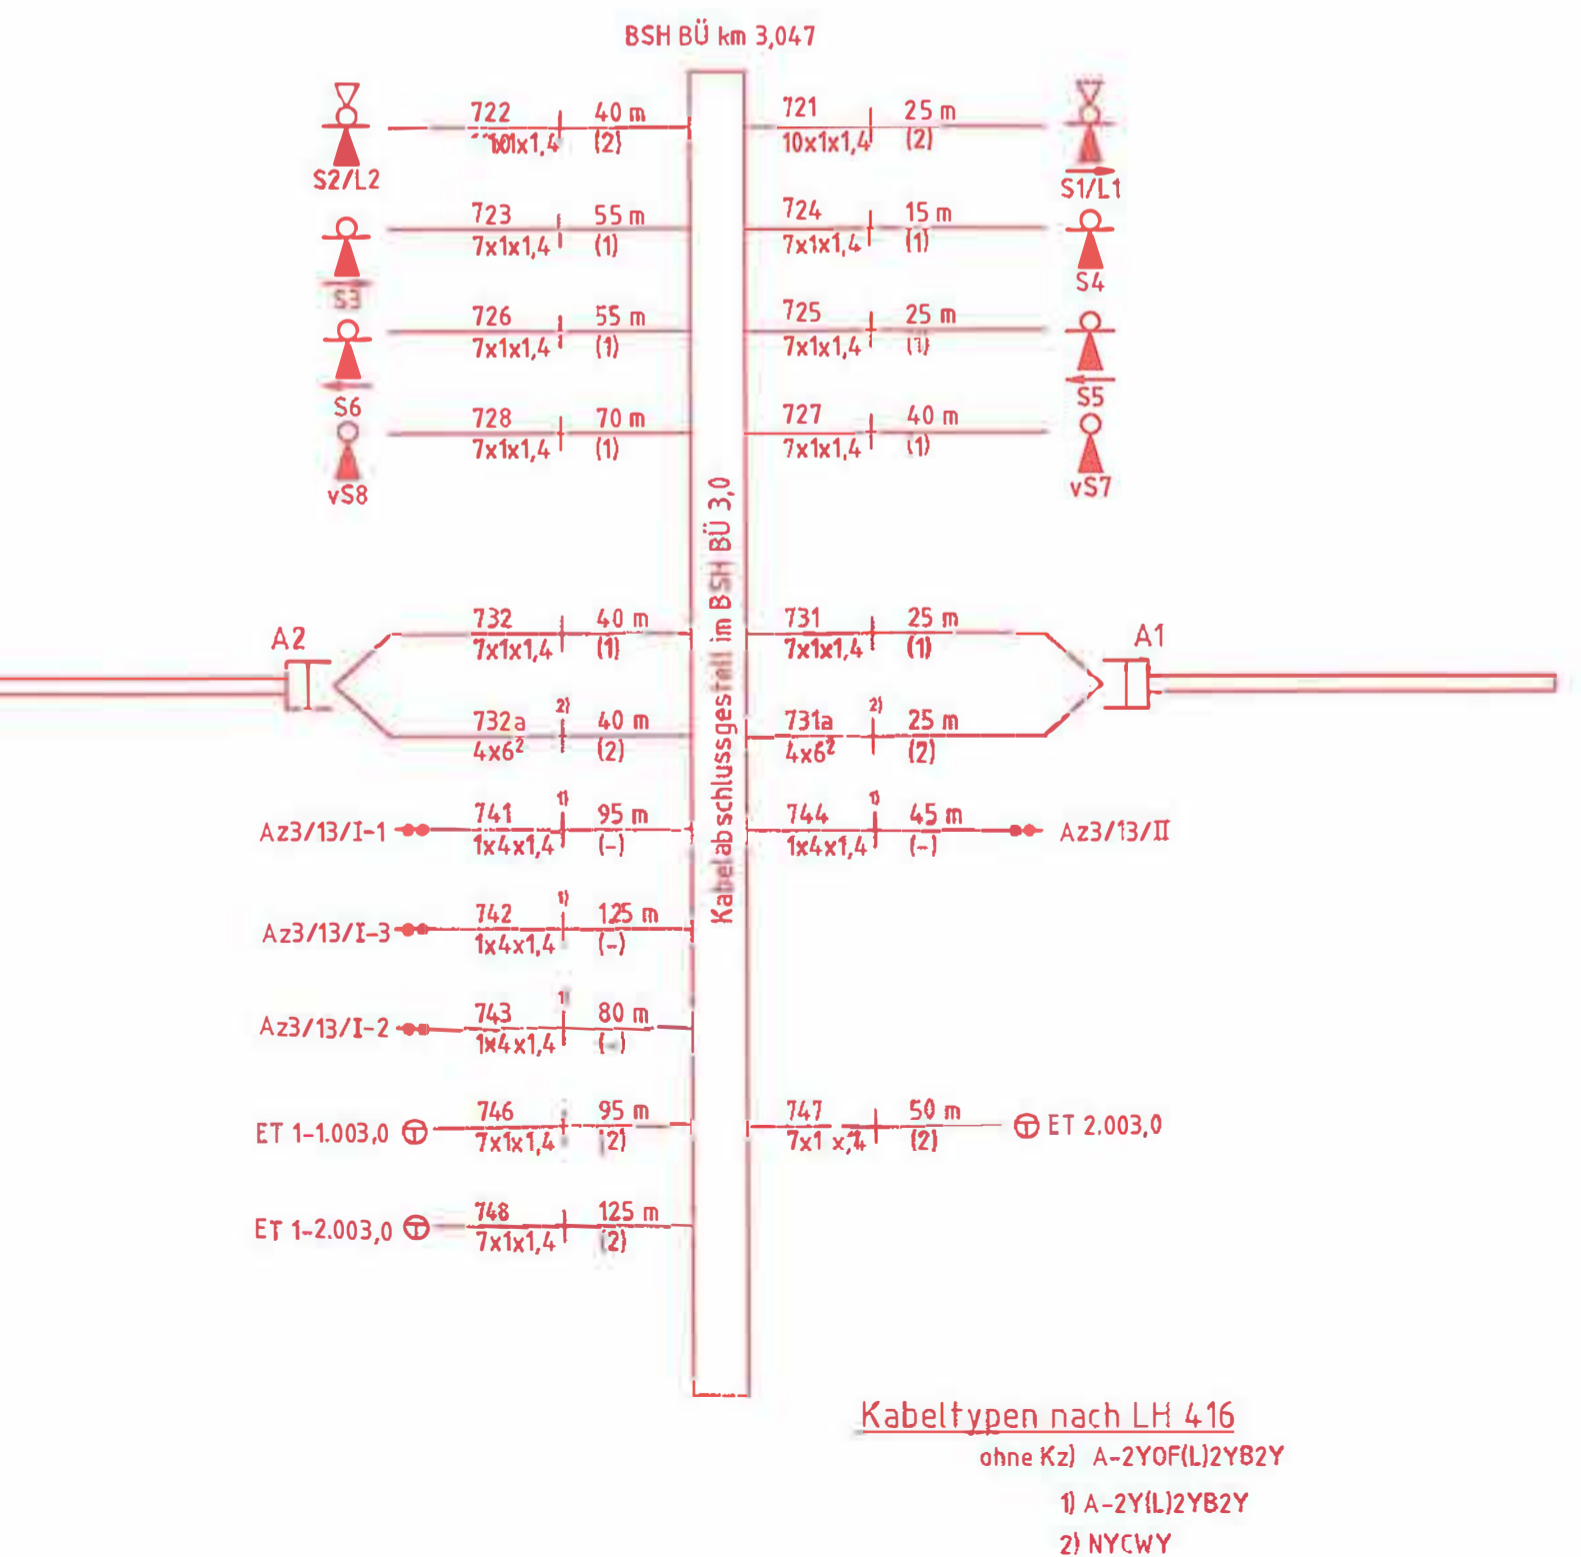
BSH BÜ km 3,047

S2/L2
722 10x1,4 40 m (2)
721 10x1x1,4 25 m (2)
S1/L1

S3
723 7x1x1,4 55 m (1)
724 7x1x1,4 15 m (1)
S4

S6
726 7x1x1,4 55 m (1)
725 7x1x1,4 25 m (1)
S5

vS8
728 7x1x1,4 70 m (1)
727 7x1x1,4 40 m (1)
vS7

Kabelabschlussgestell im BSH BÜ 3,0

A2
732 7x1x1,4 40 m (1)
731 7x1x1,4 25 m (1)
A1
732a $4x6^2$ 2) 40 m (2)
731a $4x6^2$ 2) 25 m (2)

Az3/13/I-1 741 1x4x1,4 1) 95 m (-)
744 1x4x1,4 1) 45 m (-) Az3/13/II
Az3/13/I-3 742 1x4x1,4 1) 125 m (-)
Az3/13/I-2 743 1x4x1,4 1) 80 m (-)
ET 1-1.003,0 746 7x1x1,4 95 m (2)
747 7x1x1,4 50 m (2) ET 2.003,0
ET 1-2.003,0 748 7x1x1,4 125 m (2)

Kabeltypen nach LH 416
ohne Kz) A-2YOF(L)2YB2Y
1) A-2Y(L)2YB2Y
2) NYCWY